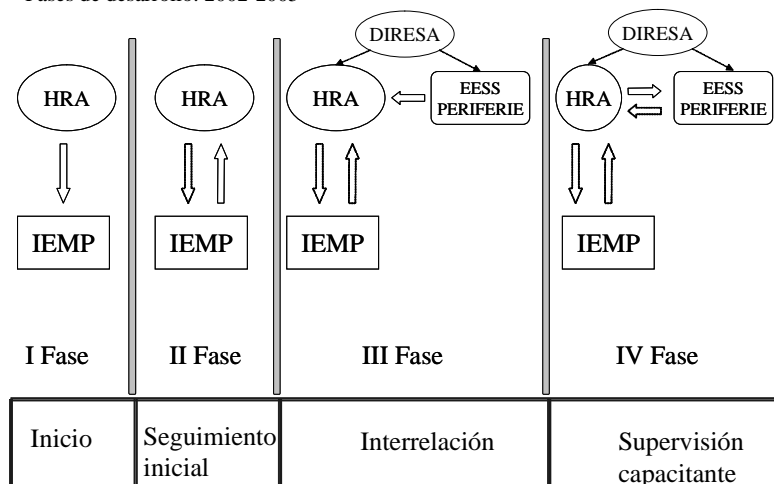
Fases de desarrollo: 2001-2003

HRA

IEMP

I Fase

HRA

IEMP

II Fase

DIRESA

HRA

EESS PERIFERIE

IEMP

III Fase

DIRESA

HRA

EESS PERIFERIE

IEMP

IV Fase

| Inicio | Seguimiento inicial | Interrelación | Supervisión capacitante |
|---|---|---|---|